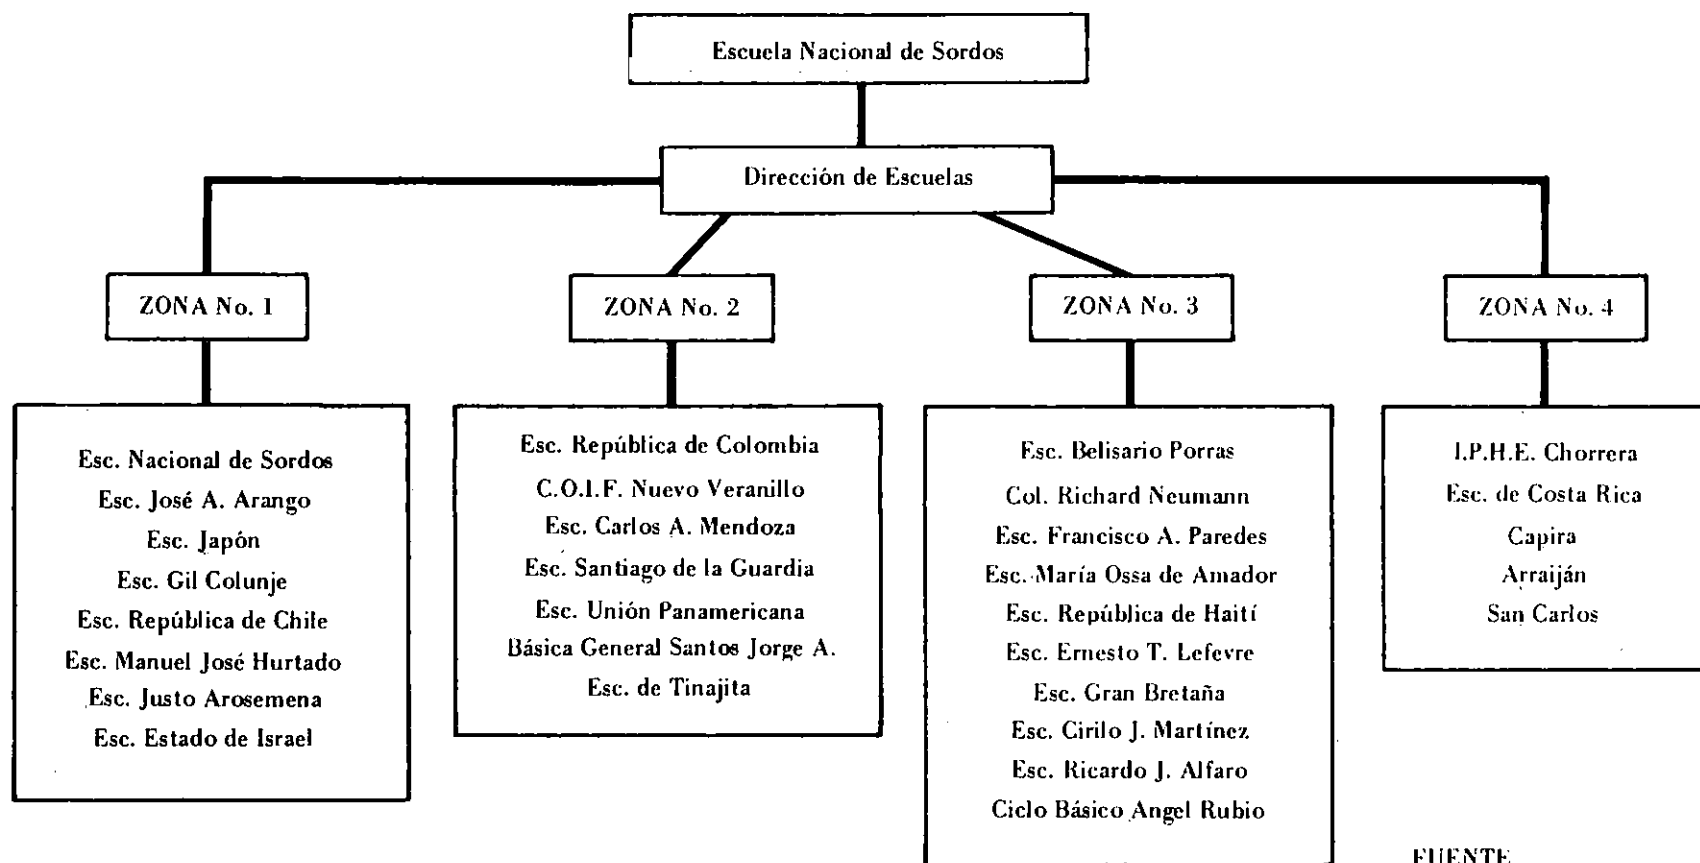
Escuela Nacional de Sordos

Dirección de Escuelas

ZONA No. 1

ZONA No. 2

ZONA No. 3

ZONA No. 4

Esc. Nacional de Sordos
Esc. José A. Arango
Esc. Japón
Esc. Gil Colunje
Esc. República de Chile
Esc. Manuel José Hurtado
Esc. Justo Arosemena
Esc. Estado de Israel

Esc. República de Colombia
C.O.I.F. Nuevo Veranillo
Esc. Carlos A. Mendoza
Esc. Santiago de la Guardia
Esc. Unión Panamericana
Básica General Santos Jorge A.
Esc. de Tinajita

Esc. Belisario Porras
Col. Richard Neumann
Esc. Francisco A. Paredes
Esc. María Ossa de Amador
Esc. República de Haití
Esc. Ernesto T. Lefevre
Esc. Gran Bretaña
Esc. Cirilo J. Martínez
Esc. Ricardo J. Alfaro
Ciclo Básico Angel Rubio

I.P.H.E. Chorrera
Esc. de Costa Rica
Capira
Arraiján
San Carlos

FUENTE